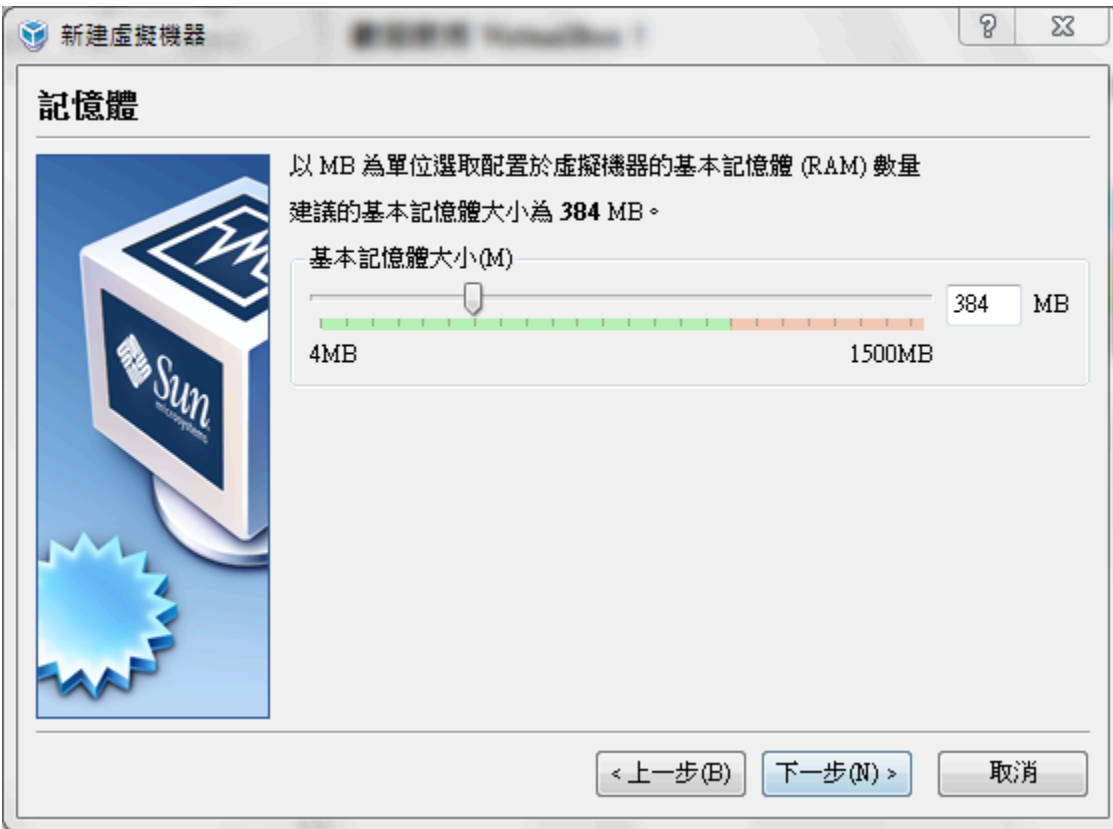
新建虛擬機器 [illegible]

?

記憶體

以 MB 為單位選取配置於虛擬機器的基本記憶體 (RAM) 數量

建議的基本記憶體大小為 **384** MB。

基本記憶體大小(M)

384 MB

4MB

1500MB

Sun microsystems

< 上一步(B)

下一步(N) >

取消